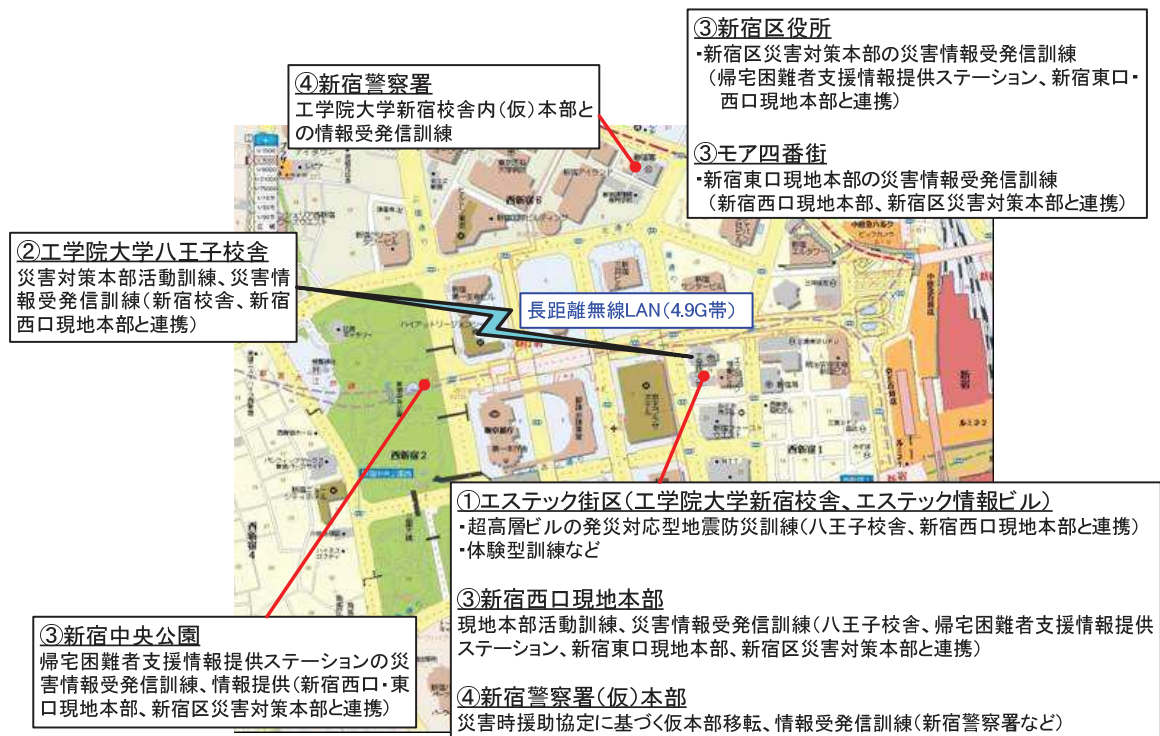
③新宿区役所
・新宿区災害対策本部の災害情報受発信訓練
（帰宅困難者支援情報提供ステーション、新宿東口・西口現地本部と連携）

③モア四番街
・新宿東口現地本部の災害情報受発信訓練
（新宿西口現地本部、新宿区災害対策本部と連携）

④新宿警察署
工学院大学新宿校舎内（仮）本部との情報受発信訓練

②工学院大学八王子校舎
災害対策本部活動訓練、災害情報受発信訓練（新宿校舎、新宿西口現地本部と連携）

長距離無線LAN（4.9G帯）

西新宿2

西新宿1

①エステック街区（工学院大学新宿校舎、エステック情報ビル）
・超高層ビルの発災対応型地震防災訓練（八王子校舎、新宿西口現地本部と連携）
・体験型訓練など

③新宿西口現地本部
現地本部活動訓練、災害情報受発信訓練（八王子校舎、帰宅困難者支援情報提供ステーション、新宿東口現地本部、新宿区災害対策本部と連携）

④新宿警察署（仮）本部
災害時援助協定に基づく仮本部移転、情報受発信訓練（新宿警察署など）

③新宿中央公園
帰宅困難者支援情報提供ステーションの災害情報受発信訓練、情報提供（新宿西口・東口現地本部、新宿区災害対策本部と連携）